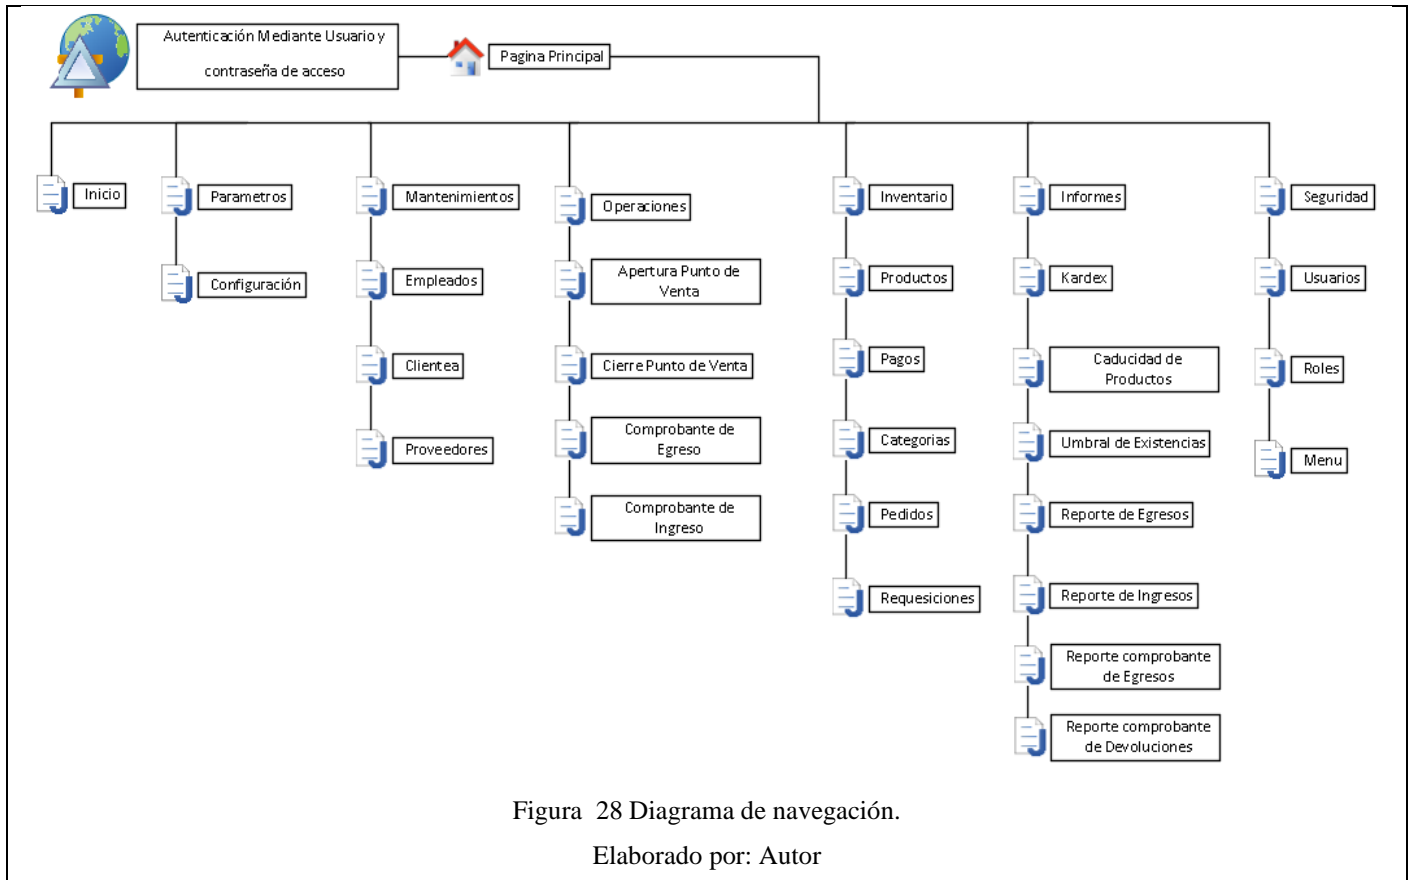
Autenticación Mediante Usuario y contraseña de acceso

Pagina Principal

Inicio

Parametros

Configuración

Mantenimientos

Empleados

Clientea

Proveedores

Operaciones

Apertura Punto de Venta

Cierre Punto de Venta

Comprobante de Egreso

Comprobante de Ingreso

Inventario

Productos

Pagos

Categorias

Pedidos

Requesiciones

Informes

Kardex

Caducidad de Productos

Umbral de Existencias

Reporte de Egresos

Reporte de Ingresos

Reporte comprobante de Egresos

Reporte comprobante de Devoluciones

Seguridad

Usuarios

Roles

Menu

Figura 28 Diagrama de navegación.

Elaborado por: Autor